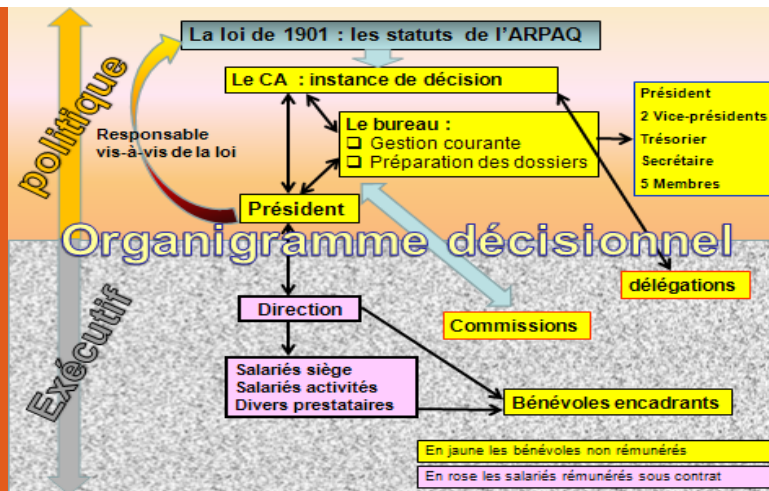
La loi de 1901 : les statuts de l'ARPAQ

politique

Le CA : instance de décision

Responsable vis-à-vis de la loi

Le bureau :
❑ Gestion courante
❑ Préparation des dossiers

Président
2 Vice-présidents
Trésorier
Secrétaire
5 Membres

Président

Organigramme décisionnel

délégations

Exécutif

Direction

Commissions

Salariés siège
Salariés activités
Divers prestataires

Bénévoles encadrants

En jaune les bénévoles non rémunérés

En rose les salariés rémunérés sous contrat